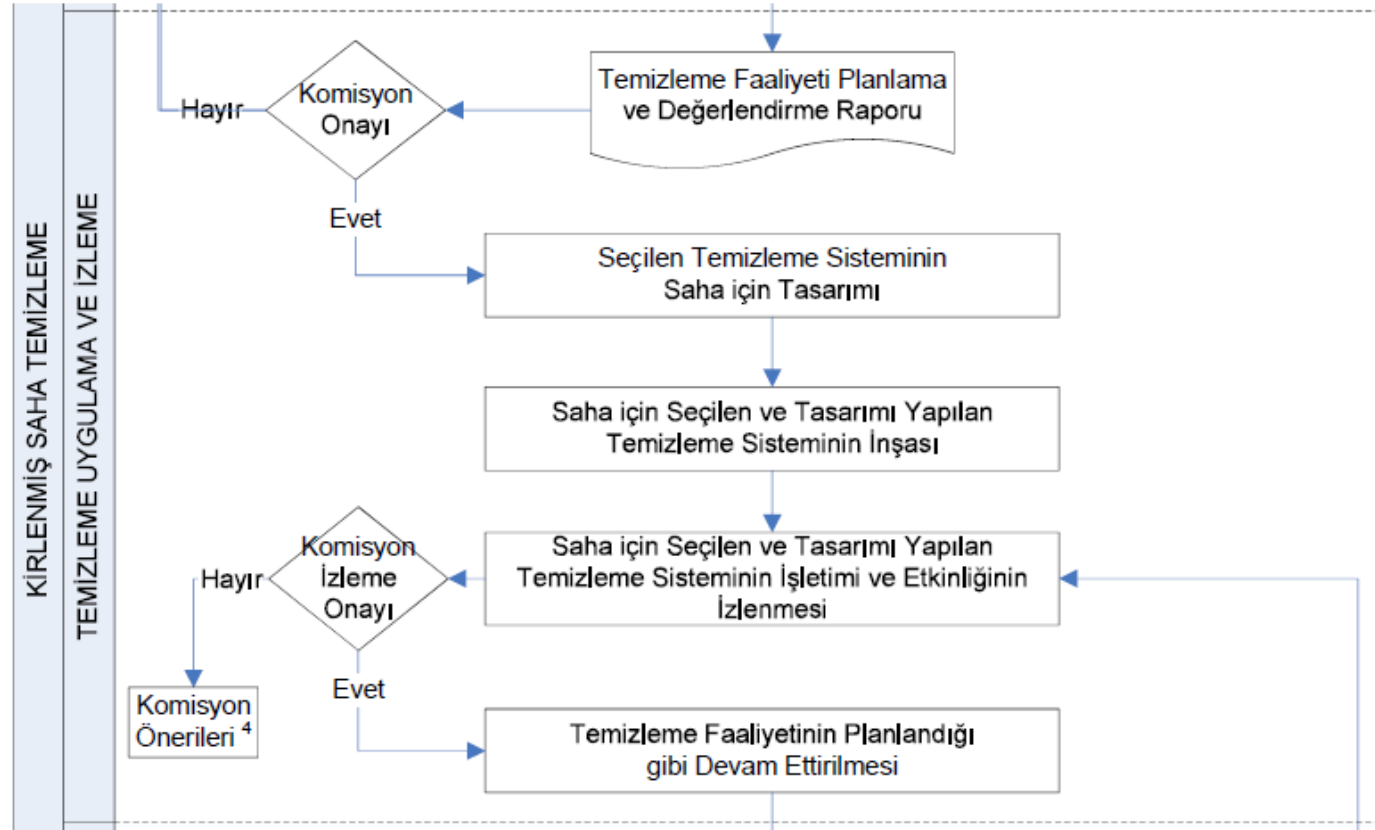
KİRLENMİŞ SAHA TEMİZLEME

TEMİZLEME UYGULAMA VE İZLEME

Temizleme Faaliyeti Planlama ve Değerlendirme Raporu

Komisyon Onayı

Hayır

Evet

Seçilen Temizleme Sisteminin Saha için Tasarımı

Saha için Seçilen ve Tasarımı Yapılan Temizleme Sisteminin İnşası

Saha için Seçilen ve Tasarımı Yapılan Temizleme Sisteminin İşletimi ve Etkinliğinin İzlenmesi

Komisyon İzleme Onayı

Hayır

Komisyon Önerileri $^4$

Evet

Temizleme Faaliyetinin Planlandığı gibi Devam Ettirilmesi